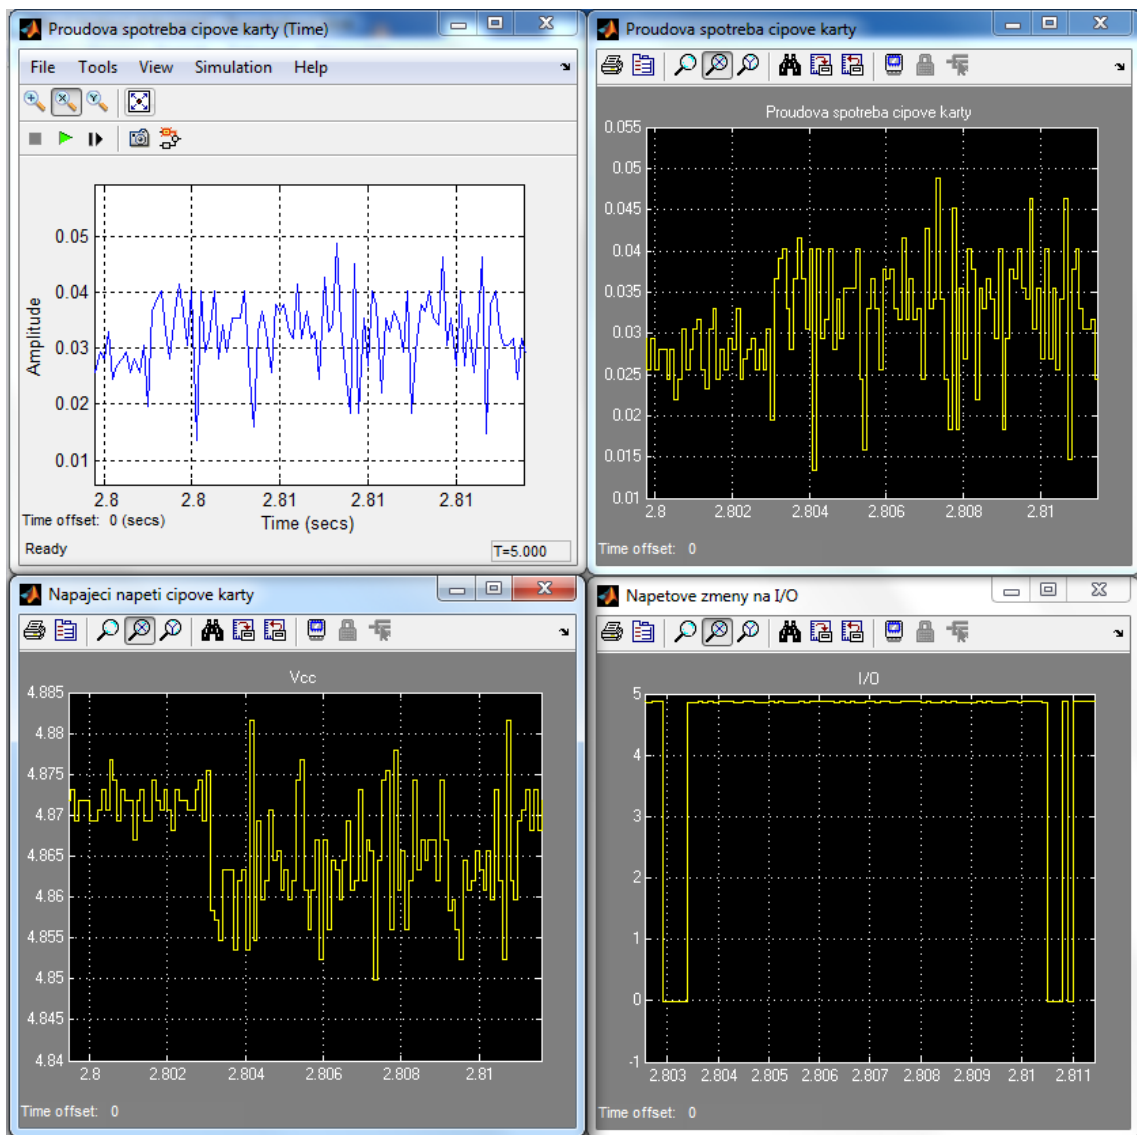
Proudova spotreba cipove karty (Time)

File Tools View Simulation Help

0.05
0.04
0.03
0.02
0.01

Amplitude

2.8 2.8 2.81 2.81 2.81

Time offset: 0 (secs)

Time (secs)

Ready

T=5.000

Proudova spotreba cipove karty

Proudova spotreba cipove karty

0.055
0.05
0.045
0.04
0.035
0.03
0.025
0.02
0.015
0.01

2.8 2.802 2.804 2.806 2.808 2.81

Time offset: 0

Napajeci napeti cipove karty

Vcc

4.885
4.88
4.875
4.87
4.865
4.86
4.855
4.85
4.845
4.84

2.8 2.802 2.804 2.806 2.808 2.81

Time offset: 0

Napetove zmeny na I/O

I/O

5
4
3
2
1
0
-1

2.803 2.804 2.805 2.806 2.807 2.808 2.809 2.81 2.811

Time offset: 0